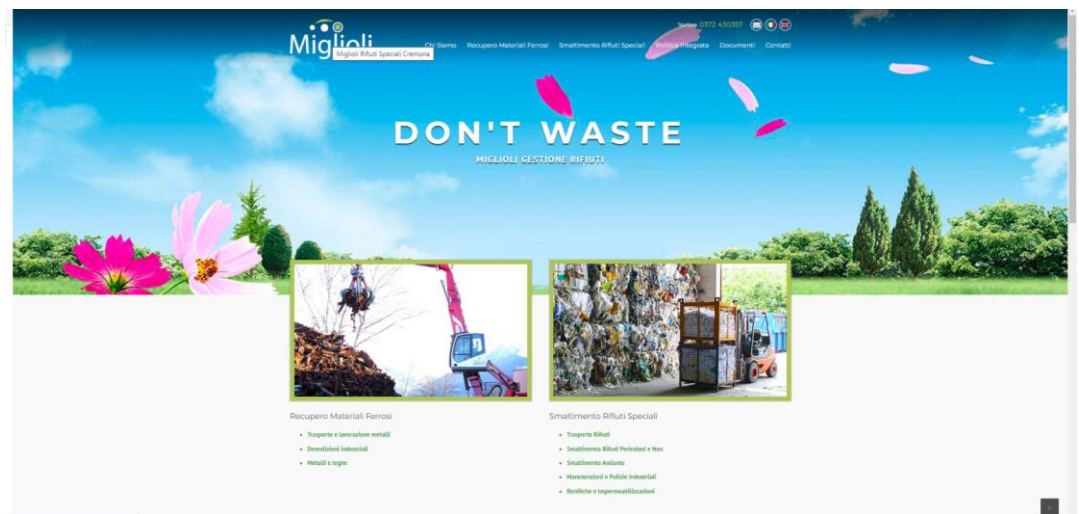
Miglioli

Miglioli Rifiuti Speciali Cremona

Chi Siamo Recupero Materiali Ferrosi Smaltimento Rifiuti Speciali Politica Integrata Documenti Contatti

Tel. 0372 450357

DON'T WASTE

MIGLIOLI GESTIONE RIFIUTI

Recupero Materiali Ferrosi

- Trasporto e lavorazione metalli
- Demolizioni industriali
- Metalli e leghe

Smaltimento Rifiuti Speciali

- Trasporto Rifiuti
- Smaltimento Rifiuti Pericolosi e Non
- Smaltimento Amianto
- Manutenzioni e Pulizie industriali
- Bonifiche e Impermeabilizzazioni